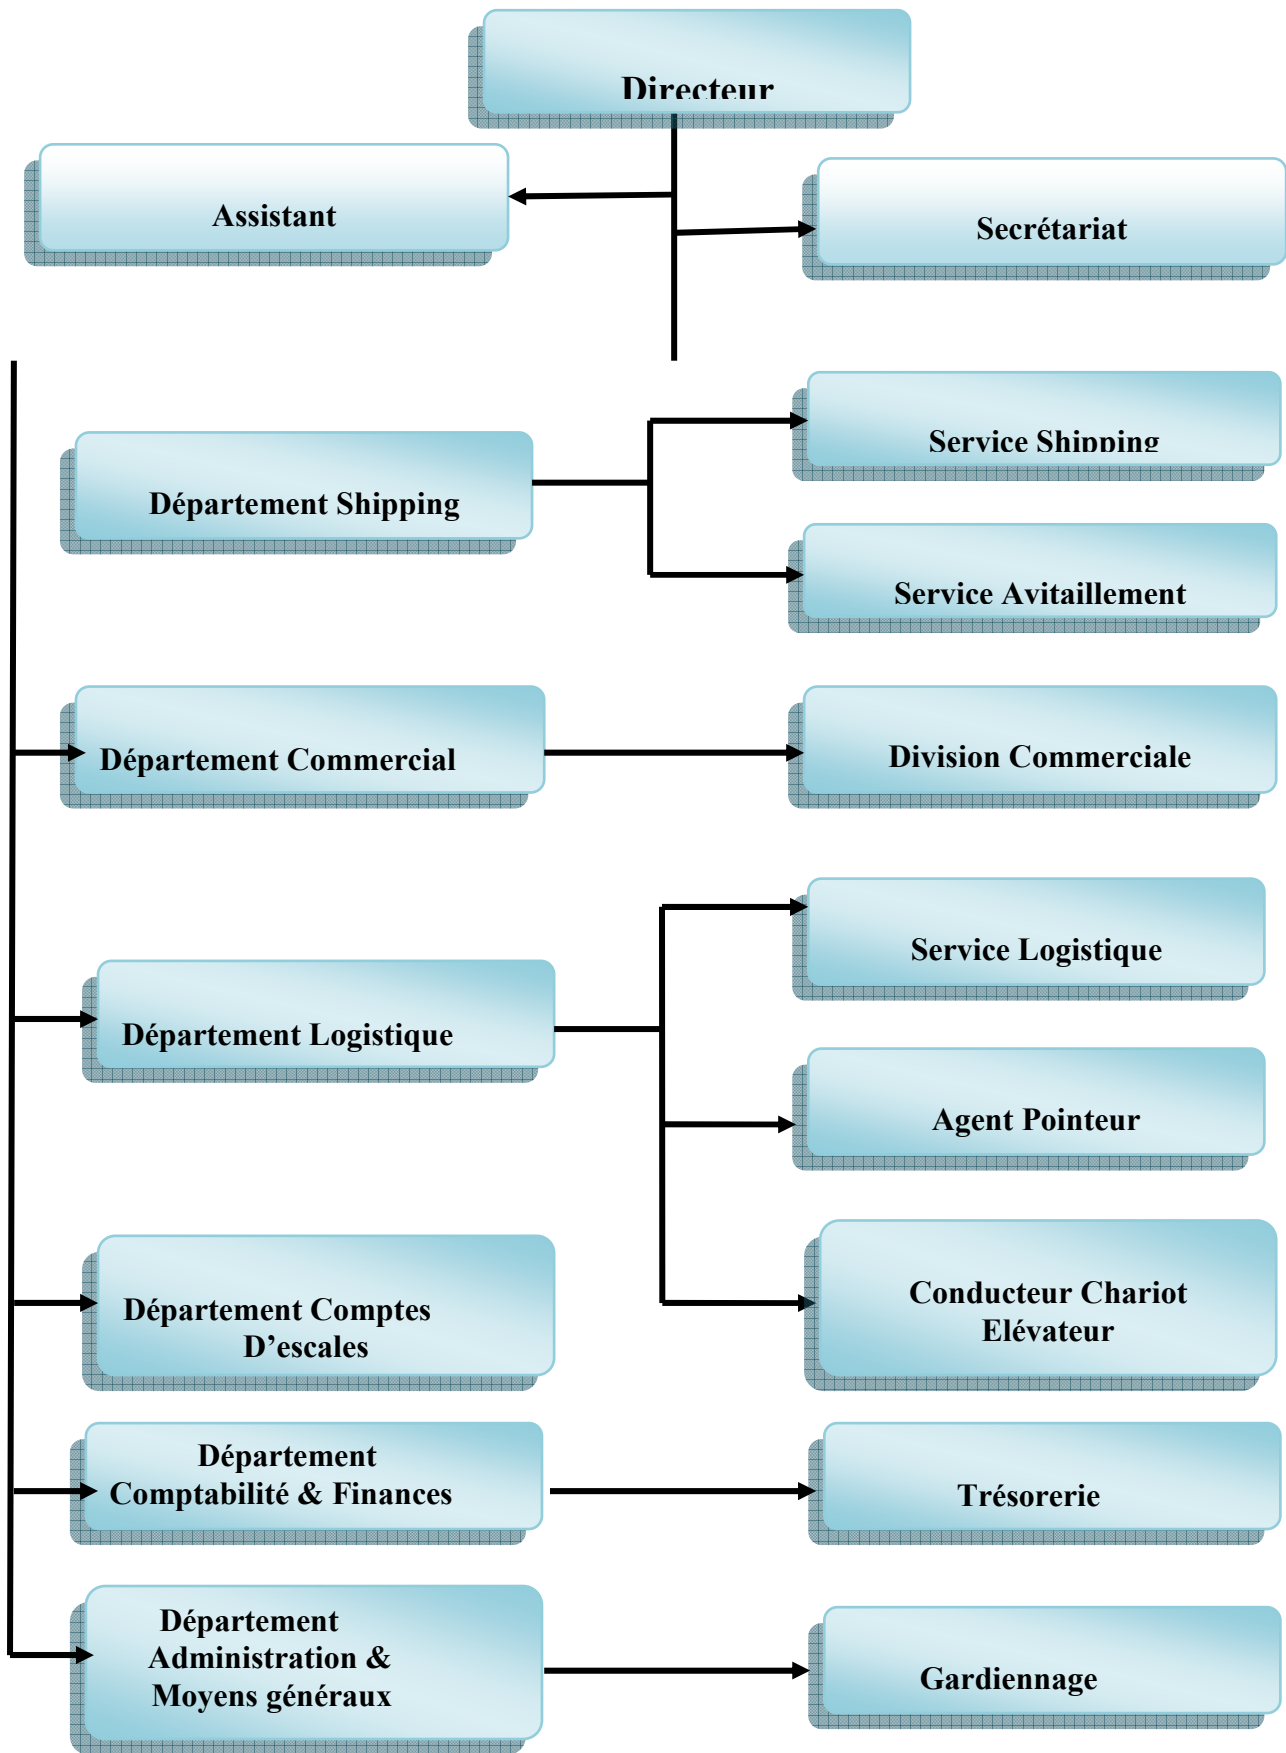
Directeur

Assistant

Secrétariat

Département Shipping

Service Shipping

Service Avitaillement

Département Commercial

Division Commerciale

Département Logistique

Service Logistique

Agent Pointeur

Conducteur Chariot Elévateur

Département Comptes D’escales

Département Comptabilité & Finances

Trésorerie

Département Administration & Moyens généraux

Gardiennage